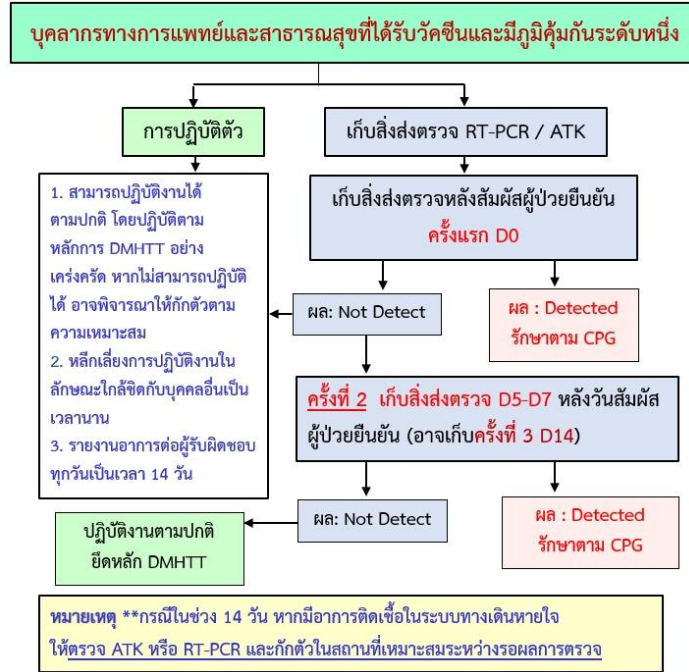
บุคลากรทางการแพทย์และสาธารณสุขที่ได้รับวัคซีนและมีภูมิคุ้มกันระดับหนึ่ง

การปฏิบัติตัว

1. สามารถปฏิบัติงานได้ตามปกติ โดยปฏิบัติตามหลักการ DMHTT อย่างเคร่งครัด หากไม่สามารถปฏิบัติได้ อาจพิจารณาให้กักตัวตามความเหมาะสม
2. หลีกเลี่ยงการปฏิบัติงานในลักษณะใกล้ชิดกับบุคคลอื่นเป็นเวลานาน
3. รายงานอาการต่อผู้รับผิดชอบทุกวันเป็นเวลา 14 วัน

ปฏิบัติงานตามปกติ ยึดหลัก DMHTT

เก็บสิ่งส่งตรวจ RT-PCR / ATK

เก็บสิ่งส่งตรวจหลังสัมผัสผู้ป่วยยืนยัน ครั้งแรก D0

ผล: Not Detect

ผล : Detected รักษาตาม CPG

ครั้งที่ 2 เก็บสิ่งส่งตรวจ D5-D7 หลังวันสัมผัสผู้ป่วยยืนยัน (อาจเก็บครั้งที่ 3 D14)

ผล: Not Detect

ผล : Detected รักษาตาม CPG

หมายเหตุ **กรณีในช่วง 14 วัน หากมีอาการติดเชื้อในระบบทางเดินหายใจ ให้ตรวจ ATK หรือ RT-PCR และกักตัวในสถานที่เหมาะสมระหว่างรอผลการตรวจ